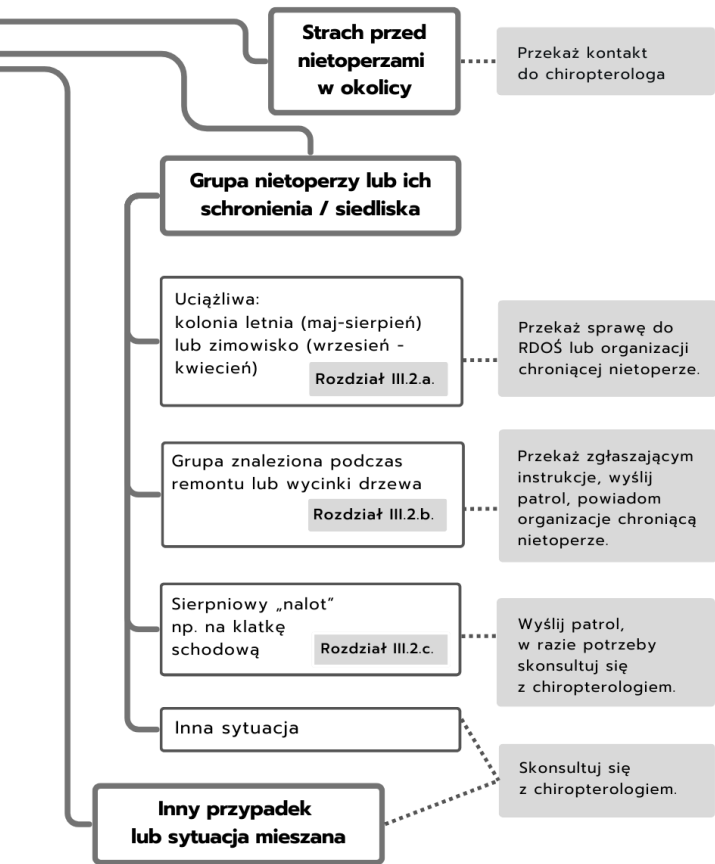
Strach przed nietoperzami w okolicy

Przekaż kontakt do chiropterologa

Grupa nietoperzy lub ich schronienia / siedliska

Uciążliwa: kolonia letnia (maj-sierpień) lub zimowisko (wrzesień - kwiecień)

Rozdział III.2.a.

Przekaż sprawę do RDOŚ lub organizacji chroniącej nietoperze.

Grupa znaleziona podczas remontu lub wycinki drzewa

Rozdział III.2.b.

Przekaż zgłaszającym instrukcje, wyślij patrol, powiadom organizacje chroniącą nietoperze.

Sierpniowy „nalot" np. na klatkę schodową

Rozdział III.2.c.

Wyślij patrol, w razie potrzeby skonsultuj się z chiropterologiem.

Inna sytuacja

Skonsultuj się z chiropterologiem.

Inny przypadek lub sytuacja mieszana